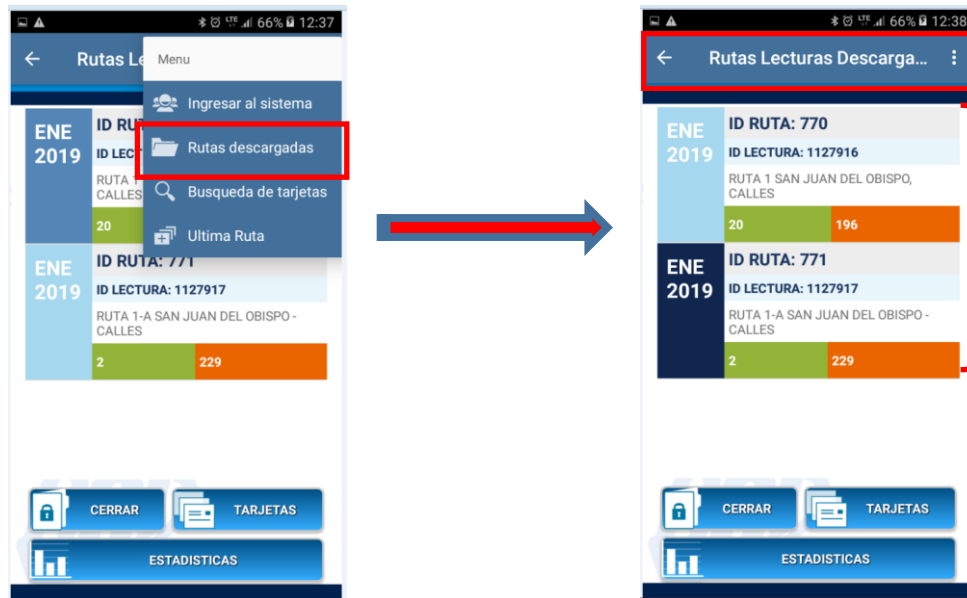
66% 12:37

Rutas Le

Menu

Ingresar al sistema

Rutas descargadas

Busqueda de tarjetas

Ultima Ruta

ENE 2019

ID RU

ID LECT

RUTA 1 CALLES

20

ENE 2019

ID RUTA: 771

ID LECTURA: 1127917

RUTA 1-A SAN JUAN DEL OBISPO - CALLES

2

229

CERRAR

TARJETAS

ESTADISTICAS

66% 12:38

Rutas Lecturas Descarga...

ENE 2019

ID RUTA: 770

ID LECTURA: 1127916

RUTA 1 SAN JUAN DEL OBISPO, CALLES

20

196

ENE 2019

ID RUTA: 771

ID LECTURA: 1127917

RUTA 1-A SAN JUAN DEL OBISPO - CALLES

2

229

CERRAR

TARJETAS

ESTADISTICAS